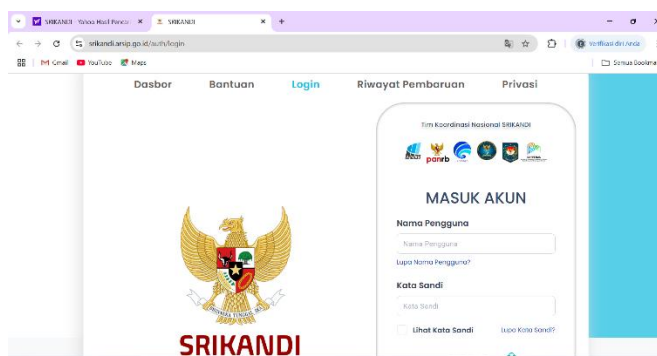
SRIKANDI - Yahoo Hasil Pencari ×
SRIKANDI ×
+
srikandi.arsip.go.id/auth/login
Verifikasi diri Anda
Gmail YouTube Maps
Semua Bookmark

Dasbor Bantuan Login Riwayat Pembaruan Privasi

Tim Koordinasi Nasional SRIKANDI

panrb

MASUK AKUN

Nama Pengguna
Nama Pengguna
Lupa Nama Pengguna?

Kata Sandi
Kata Sandi
Lihat Kata Sandi
Lupa Kata Sandi?

BHINNEKA TUNGGAL IKA

SRIKANDI